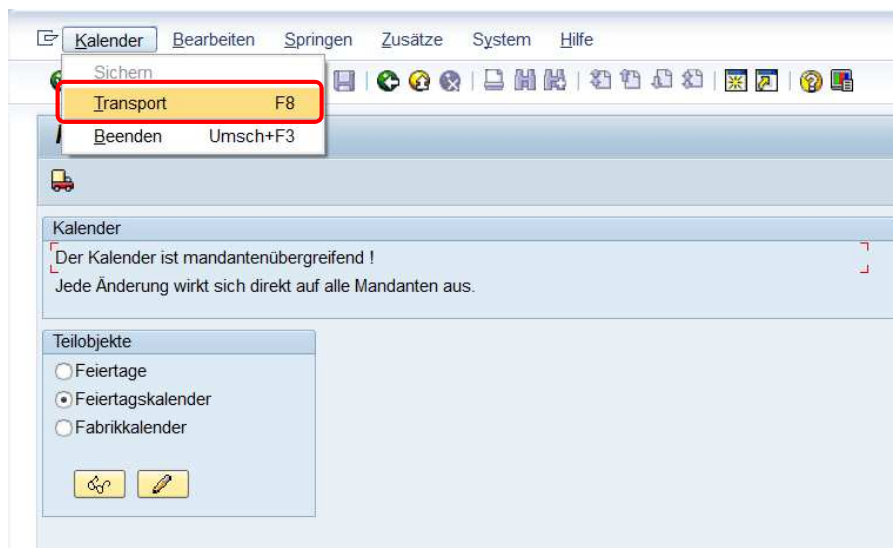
Kalender Bearbeiten Springen Zusätze System Hilfe

Sichern
Transport F8
Beenden Umsch+F3

Kalender
Der Kalender ist mandantenübergreifend !
Jede Änderung wirkt sich direkt auf alle Mandanten aus.

Teilobjekte
Feiertage
Feiertagskalender
Fabrikkalender